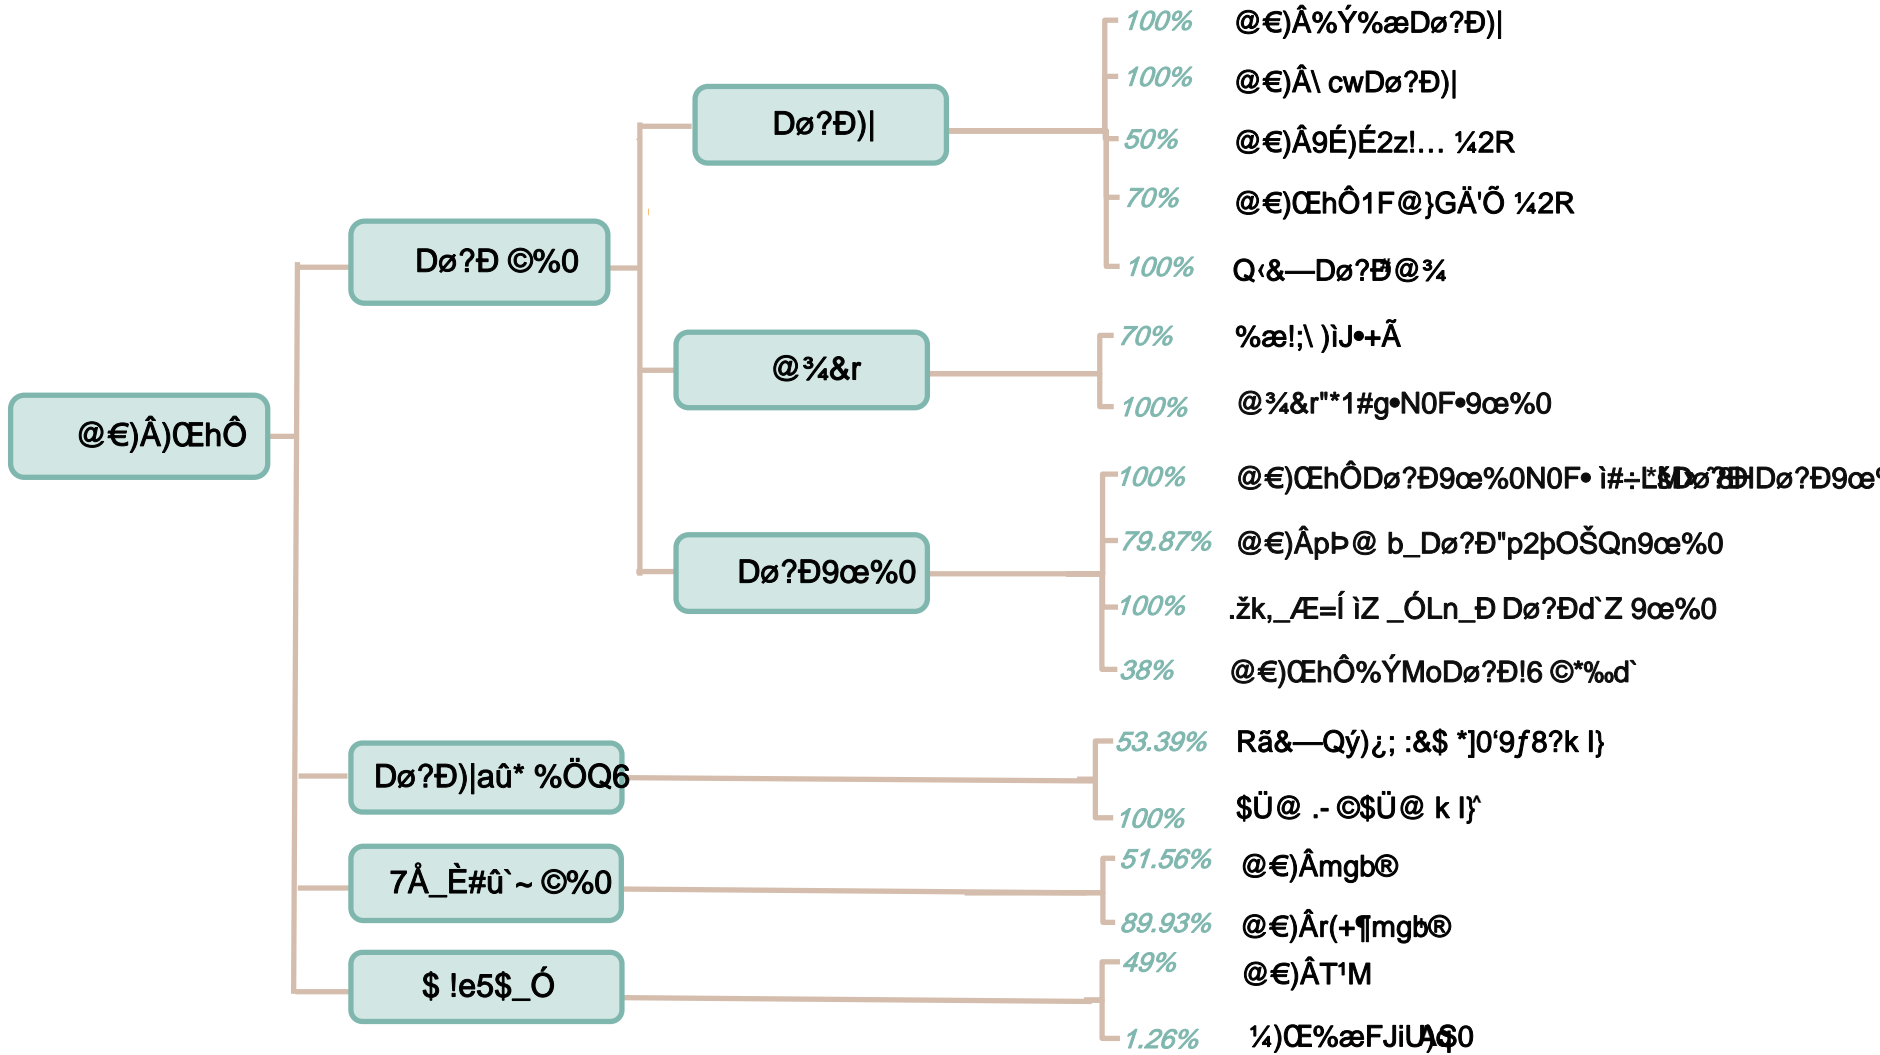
@€)Â)ŒhÔ

Dø?Ð ©%0

Dø?Ð)|

100% @€)Â%Ý%æDø?Ð)|

100% @€)Â\ cwDø?Ð)|

50% @€)Â9É)É2z!… ¼2R

70% @€)ŒhÔ1F@}GÄ'Õ ¼2R

100% Q‹&—Dø?Ð@¾

@¾&r

70% %æ!;\ )ìJ•+Ã

100% @¾&r"*1#g•N0F•9œ%0

Dø?Ð9œ%0

100% @€)ŒhÔDø?Ð9œ%0N0F• ì#÷Ł‰Dø?ÐDø?Ð9œ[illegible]

79.87% @€)ÂpÞ@ b_Dø?Ð"p2þOŠQn9œ%0

100% .žk,_Æ=Í ìZ _ÓLn_Ð Dø?Ðd`Z 9œ%0

38% @€)ŒhÔ%ÝMoDø?Ð!6 ©*‰d`

Dø?Ð)|aû* %ÖQ6

53.39% Rã&—Qý)¿; :&$ *]0'9ƒ8?k l}

100% $Ü@ .- ©$Ü@ k l}`

7Å_È#û`~ ©%0

51.56% @€)Âmgb®

89.93% @€)Âr(+¶mgb®

$ !e5$_Ó

49% @€)ÂT¹M

1.26% ¼)Œ%æFJiU)Â$0